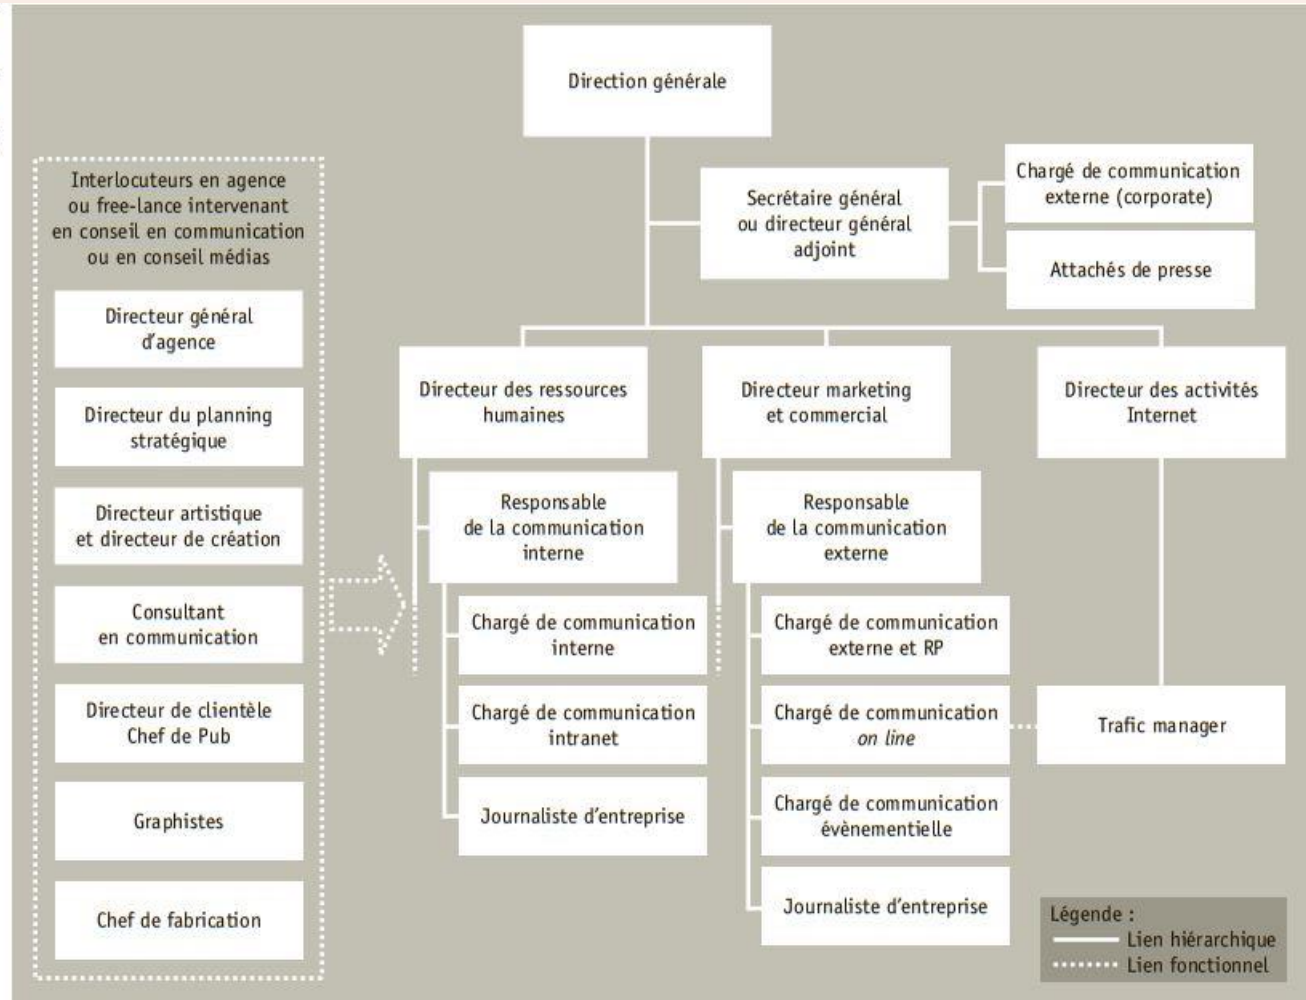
Direction générale

Secrétaire général ou directeur général adjoint

Chargé de communication externe (corporate)

Attachés de presse

Interlocuteurs en agence ou free-lance intervenant en conseil en communication ou en conseil médias

Directeur général d'agence

Directeur du planning stratégique

Directeur artistique et directeur de création

Consultant en communication

Directeur de clientèle Chef de Pub

Graphistes

Chef de fabrication

Directeur des ressources humaines

Responsable de la communication interne

Chargé de communication interne

Chargé de communication intranet

Journaliste d'entreprise

Directeur marketing et commercial

Responsable de la communication externe

Chargé de communication externe et RP

Chargé de communication *on line*

Chargé de communication évènementielle

Journaliste d'entreprise

Directeur des activités Internet

Trafic manager

Légende :
Lien hiérarchique
Lien fonctionnel